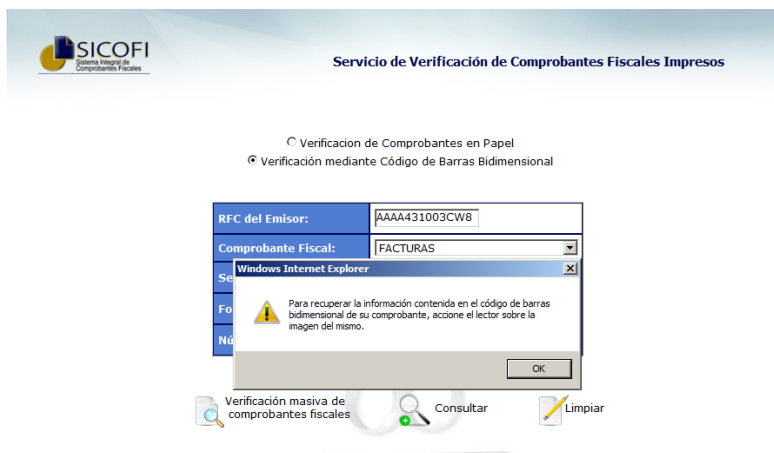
SICOFI
Sistema Integral de Comprobantes Fiscales

Servicio de Verificación de Comprobantes Fiscales Impresos

Verificacion de Comprobantes en Papel
Verificación mediante Código de Barras Bidimensional

| RFC del Emisor: | AAAA431003CW8 |
|---|---|
| Comprobante Fiscal: | FACTURAS |
| Se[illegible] | |
| Fo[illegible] | |
| Nú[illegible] | |

Windows Internet Explorer

Para recuperar la información contenida en el código de barras bidimensional de su comprobante, accione el lector sobre la imagen del mismo.

OK

Verificación masiva de comprobantes fiscales

Consultar

Limpiar